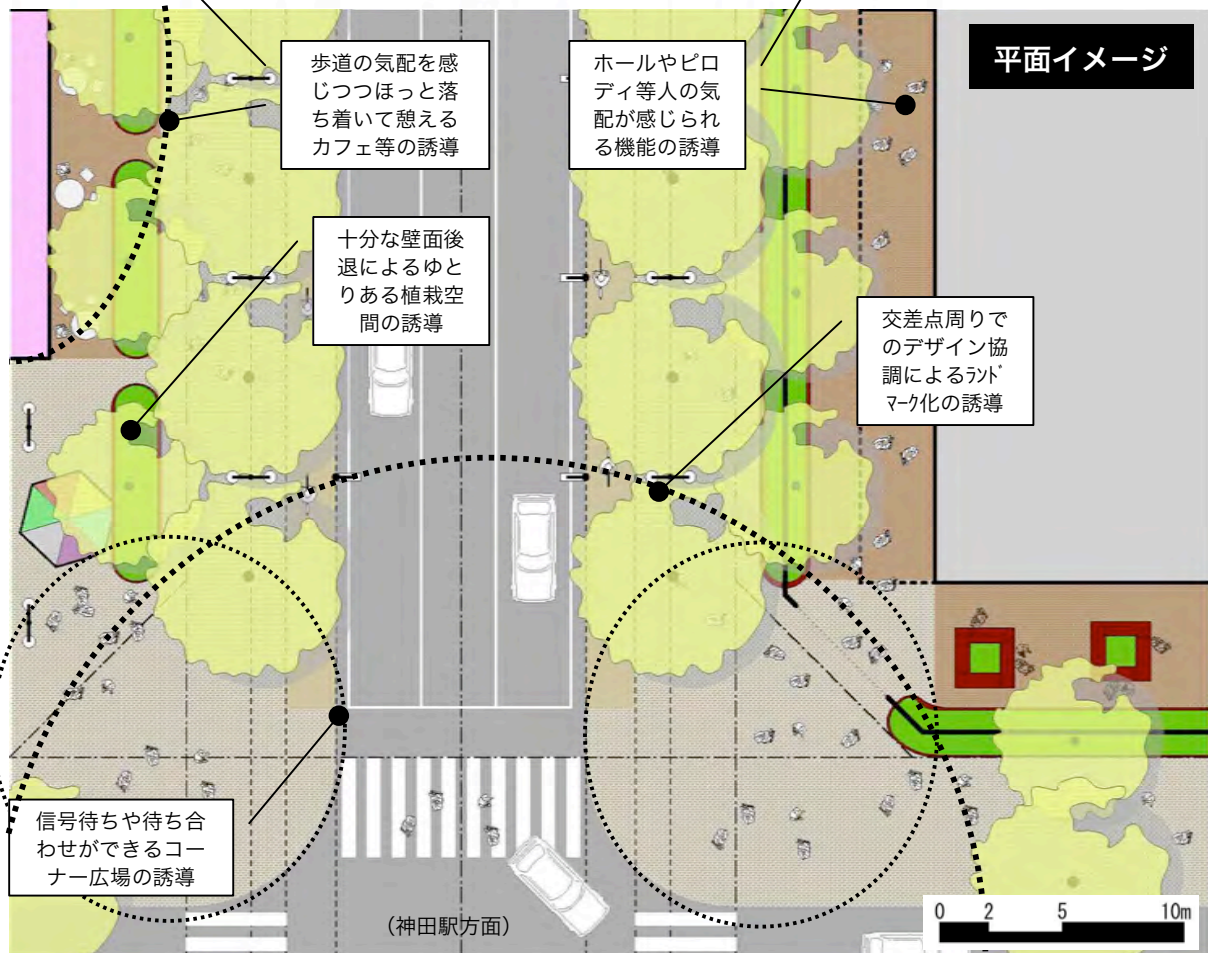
平面イメージ

歩道の気配を感じつつほっと落ち着いて憩えるカフェ等の誘導

ホールやピロティ等人の気配が感じられる機能の誘導

十分な壁面後退によるゆとりある植栽空間の誘導

交差点周りでのデザイン協調によるﾗﾝﾄﾞﾏｰｸ化の誘導

信号待ちや待ち合わせができるコーナー広場の誘導

（神田駅方面）

0 2 5 10m